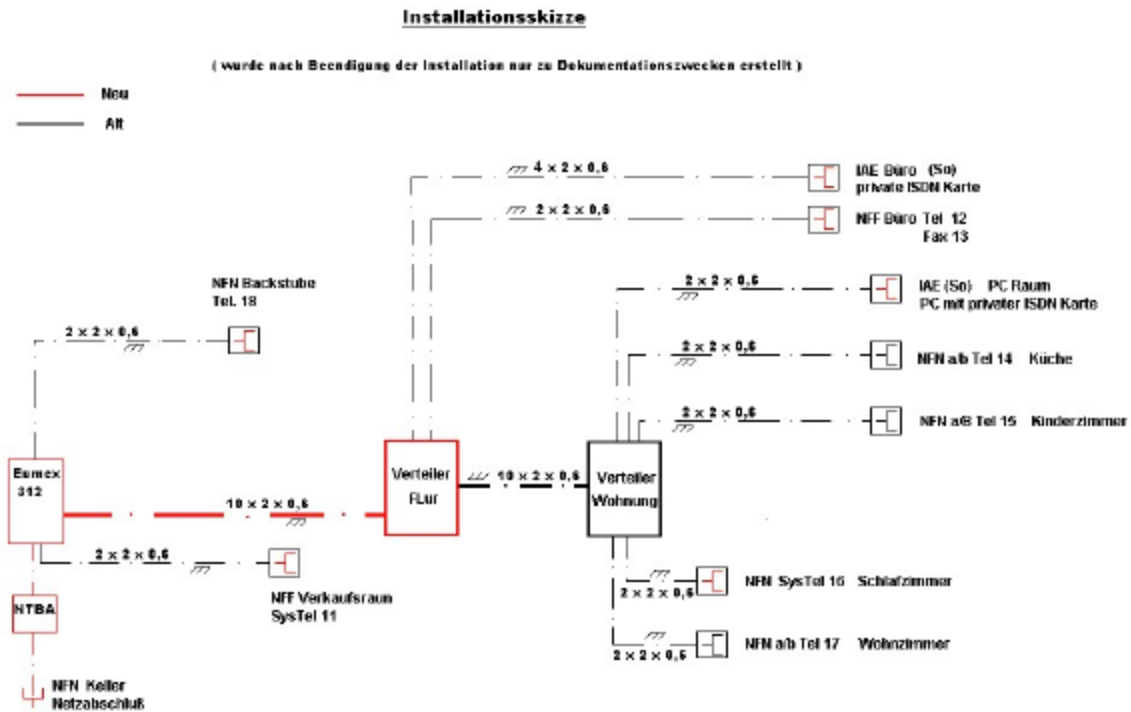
Installationsskizze

( wurde nach Beendigung der Installation nur zu Dokumentationszwecken erstellt )

Neu

Alt

$4 \times 2 \times 0,6$

IAE Büro (So)
private ISDN Karte

$2 \times 2 \times 0,6$

NFF Büro Tel 12
Fax 13

NFN Backstube
Tel. 18

$2 \times 2 \times 0,6$

IAE (So) PC Raum
PC mit privater ISDN Karte

$2 \times 2 \times 0,6$

$2 \times 2 \times 0,6$

NFN a/b Tel 14 Küche

$2 \times 2 \times 0,6$

NFN a/B Tel 15 Kinderzimmer

Eumex
312

$10 \times 2 \times 0,6$

Verteiler
FLur

$10 \times 2 \times 0,6$

Verteiler
Wohnung

$2 \times 2 \times 0,6$

NFF Verkaufsraum
SysTel 11

NTBA

$2 \times 2 \times 0,6$

NFN SysTel 16 Schlafzimmer

$2 \times 2 \times 0,6$

NFN a/b Tel 17 Wohnzimmer

NFN Keller
Netzabschluß